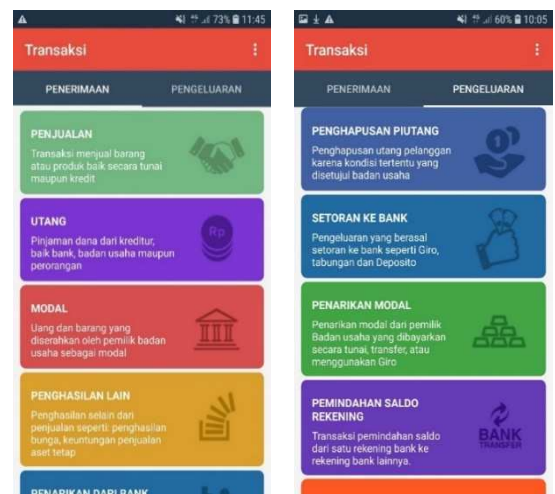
73% 11:45

Transaksi

PENERIMAAN

PENGELUARAN

PENJUALAN

Transaksi menjual barang atau produk baik secara tunai maupun kredit

UTANG

Pinjaman dana dari kreditur, baik bank, badan usaha maupun perorangan

Rp

MODAL

Uang dan barang yang diserahkan oleh pemilik badan usaha sebagai modal

PENGHASILAN LAIN

Penghasilan selain dari penjualan seperti: penghasilan bunga, keuntungan penjualan aset tetap

PENARIKAN DARI BANK

60% 10:05

Transaksi

PENERIMAAN

PENGELUARAN

PENGHAPUSAN PIUTANG

Penghapusan utang pelanggan karena kondisi tertentu yang disetujui badan usaha

SETORAN KE BANK

Pengeluaran yang berasal setoran ke bank seperti Giro, tabungan dan Deposito

PENARIKAN MODAL

Penarikan modal dari pemilik Badan usaha yang dibayarkan secara tunai, transfer, atau menggunakan Giro

PEMINDAHAN SALDO REKENING

Transaksi pemindahan saldo dari satu rekening bank ke rekening bank lainnya.

BANK TRANSFER